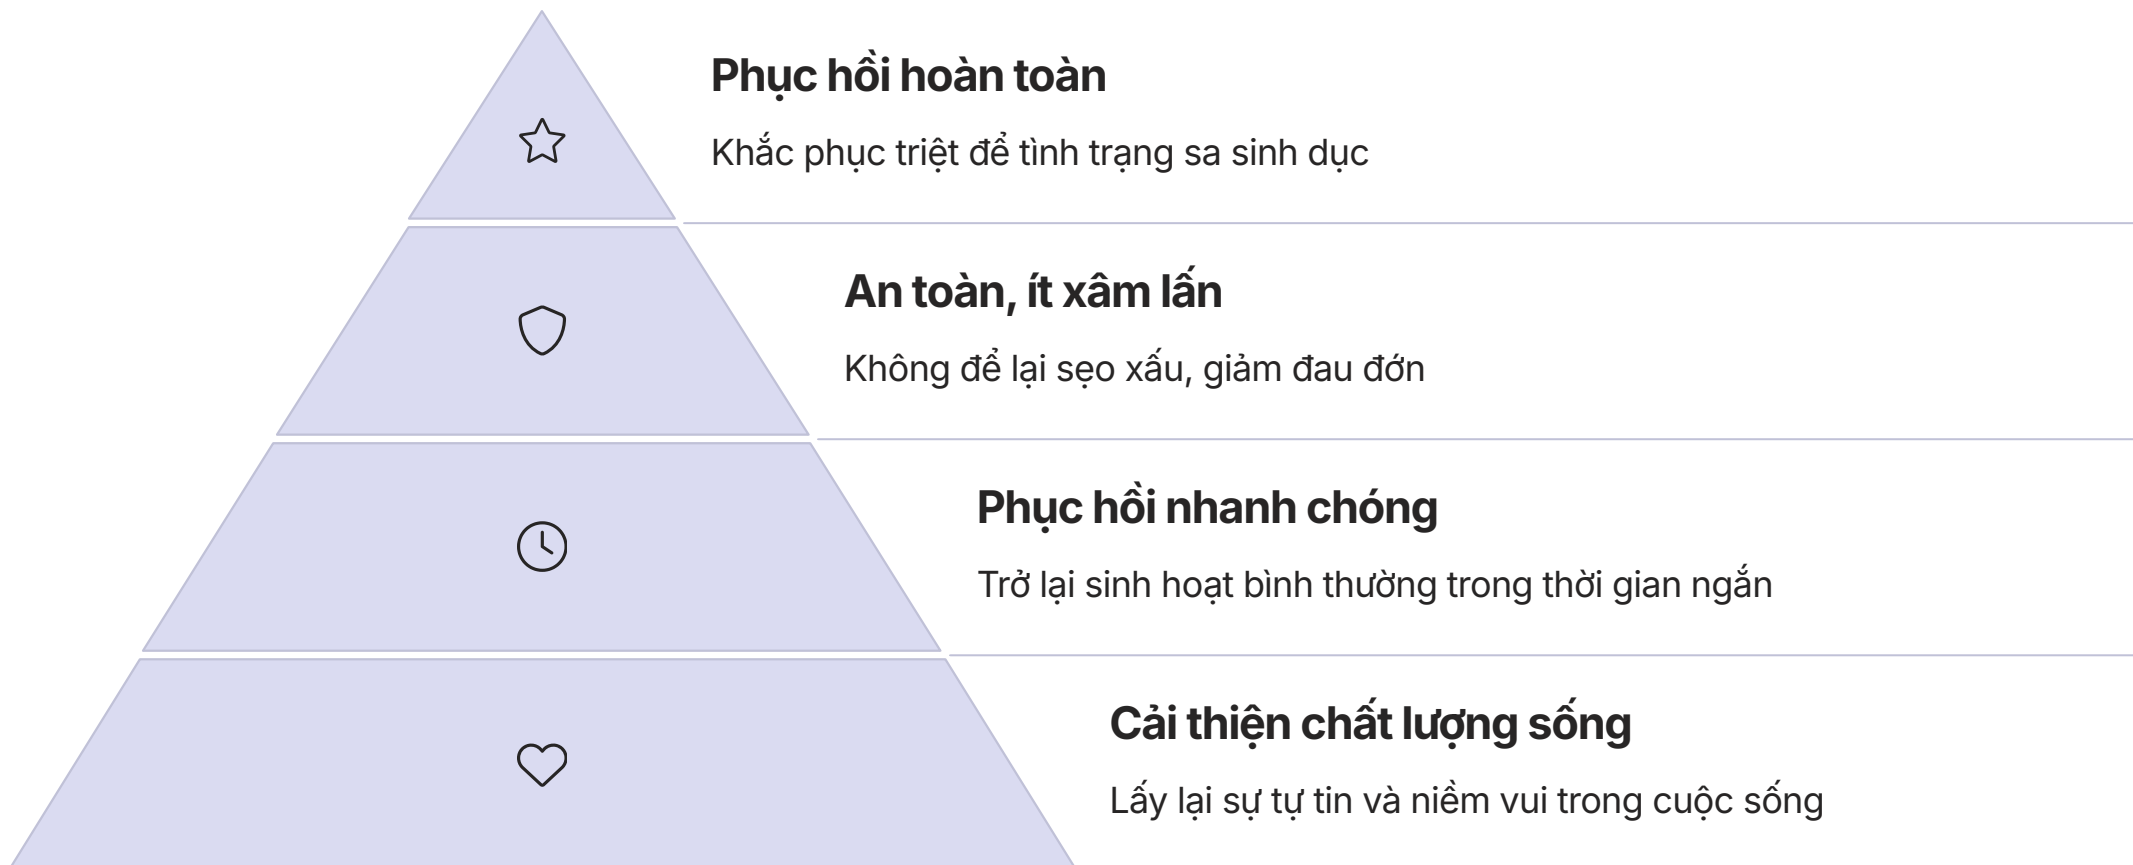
Phục hồi hoàn toàn

Khắc phục triệt để tình trạng sa sinh dục

An toàn, ít xâm lấn

Không để lại sẹo xấu, giảm đau đớn

Phục hồi nhanh chóng

Trở lại sinh hoạt bình thường trong thời gian ngắn

Cải thiện chất lượng sống

Lấy lại sự tự tin và niềm vui trong cuộc sống